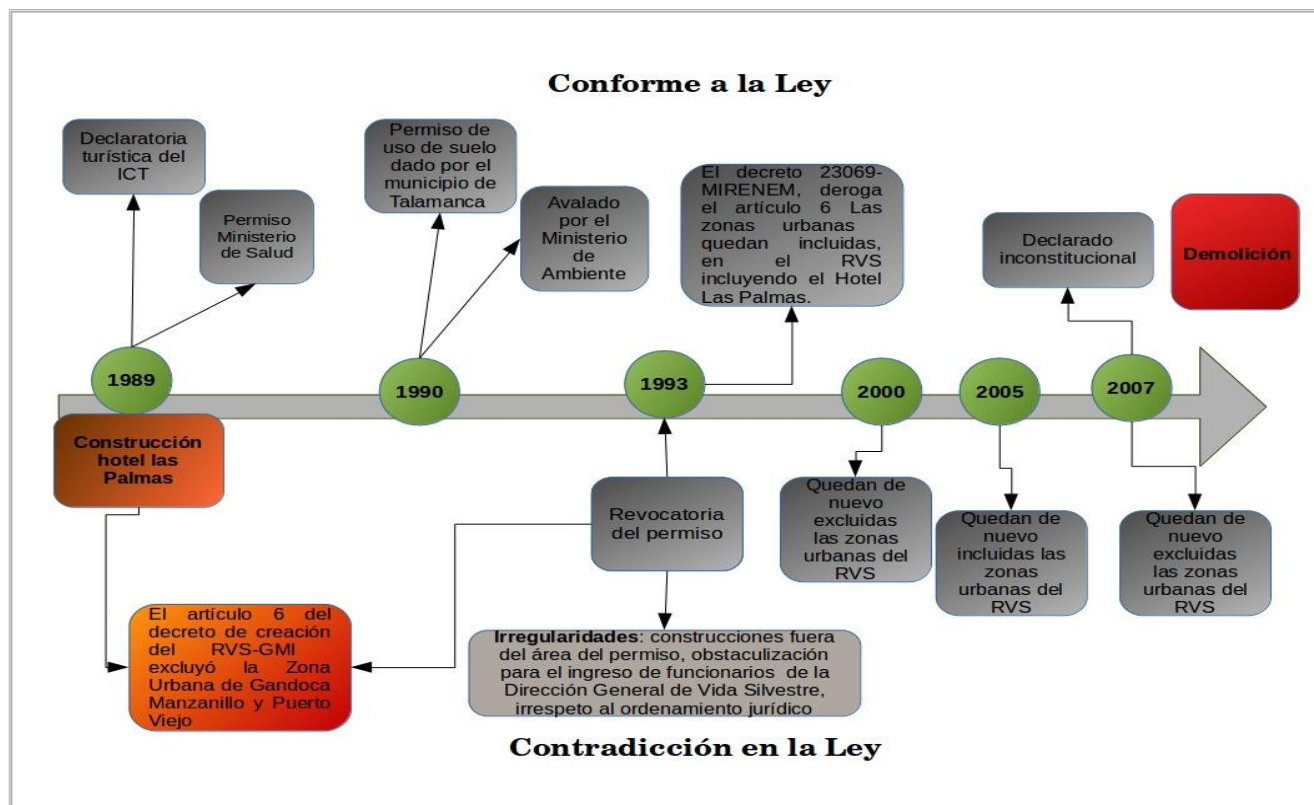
Conforme a la Ley

Declaratoria turística del ICT

Permiso Ministerio de Salud

Permiso de uso de suelo dado por el municipio de Talamanca

Avalado por el Ministerio de Ambiente

El decreto 23069-MIRENEM, deroga el artículo 6 Las zonas urbanas quedan incluidas, en el RVS incluyendo el Hotel Las Palmas.

Declarado inconstitucional

Demolición

1989

1990

1993

2000

2005

2007

Construcción hotel las Palmas

Revocatoria del permiso

Quedan de nuevo excluidas las zonas urbanas del RVS

Quedan de nuevo incluidas las zonas urbanas del RVS

Quedan de nuevo excluidas las zonas urbanas del RVS

El artículo 6 del decreto de creación del RVS-GMI excluyó la Zona Urbana de Gandoca Manzanillo y Puerto Viejo

Irregularidades: construcciones fuera del área del permiso, obstaculización para el ingreso de funcionarios de la Dirección General de Vida Silvestre, irrespeto al ordenamiento jurídico

Contradicción en la Ley